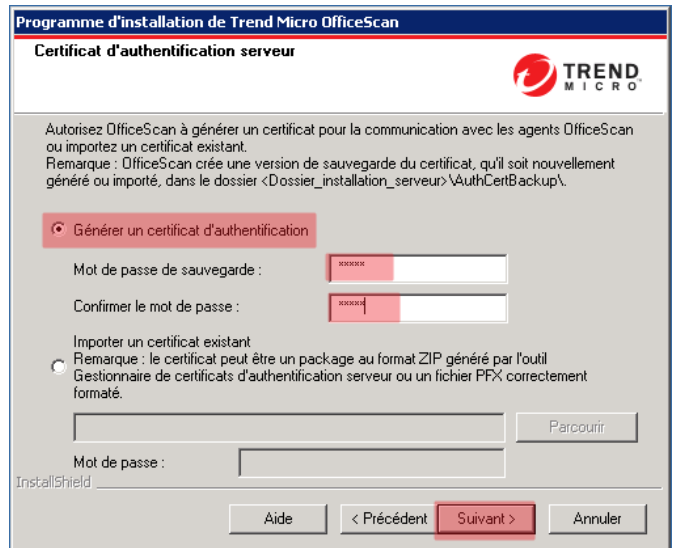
Programme d'installation de Trend Micro OfficeScan

Certificat d'authentification serveur

TREND MICRO

Autorisez OfficeScan à générer un certificat pour la communication avec les agents OfficeScan ou importez un certificat existant.
Remarque : OfficeScan crée une version de sauvegarde du certificat, qu'il soit nouvellement généré ou importé, dans le dossier <Dossier_installation_serveur>\AuthCertBackup\.

Générer un certificat d'authentification

Mot de passe de sauvegarde : *****

Confirmer le mot de passe : *****

Importer un certificat existant
Remarque : le certificat peut être un package au format ZIP généré par l'outil Gestionnaire de certificats d'authentification serveur ou un fichier PFX correctement formaté.

Parcourir

Mot de passe :

InstallShield

Aide

< Précédent

Suivant >

Annuler